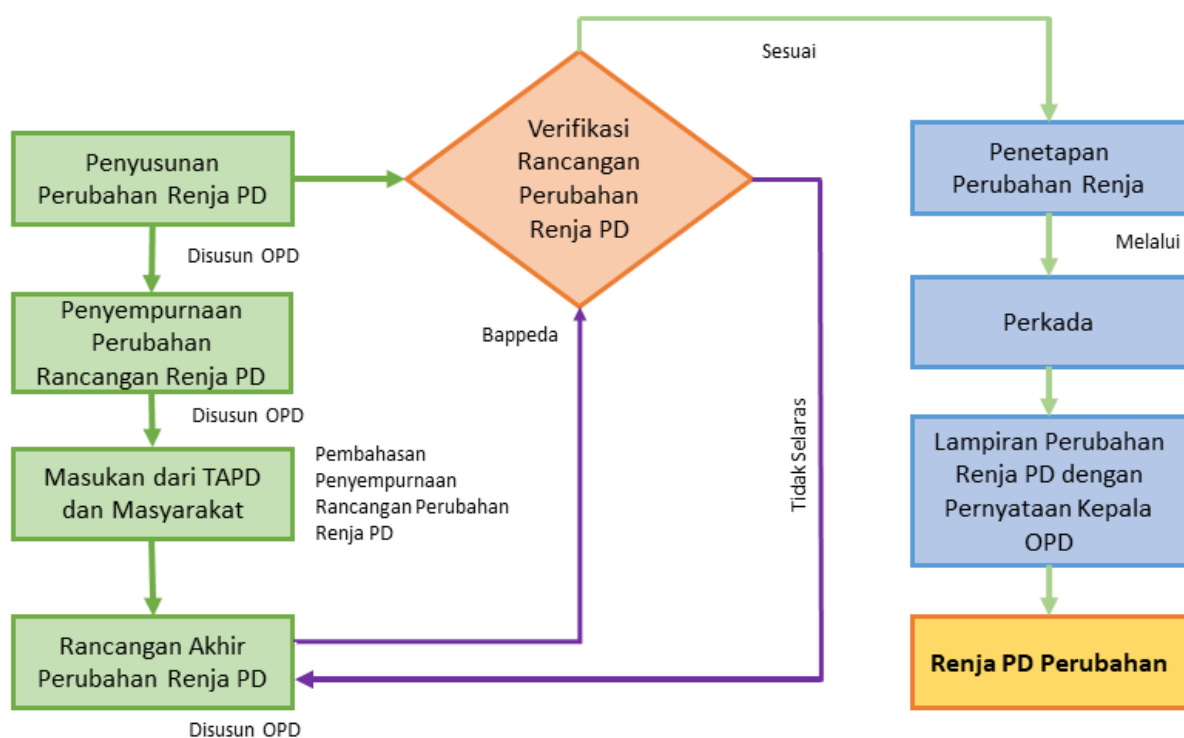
Penyusunan Perubahan Renja PD

Disusun OPD

Penyempurnaan Perubahan Rancangan Renja PD

Disusun OPD

Masukan dari TAPD dan Masyarakat

Pembahasan Penyempurnaan Rancangan Perubahan Renja PD

Rancangan Akhir Perubahan Renja PD

Disusun OPD

Verifikasi Rancangan Perubahan Renja PD

Bappeda

Tidak Selaras

Sesuai

Penetapan Perubahan Renja

Melalui

Perkada

Lampiran Perubahan Renja PD dengan Pernyataan Kepala OPD

Renja PD Perubahan